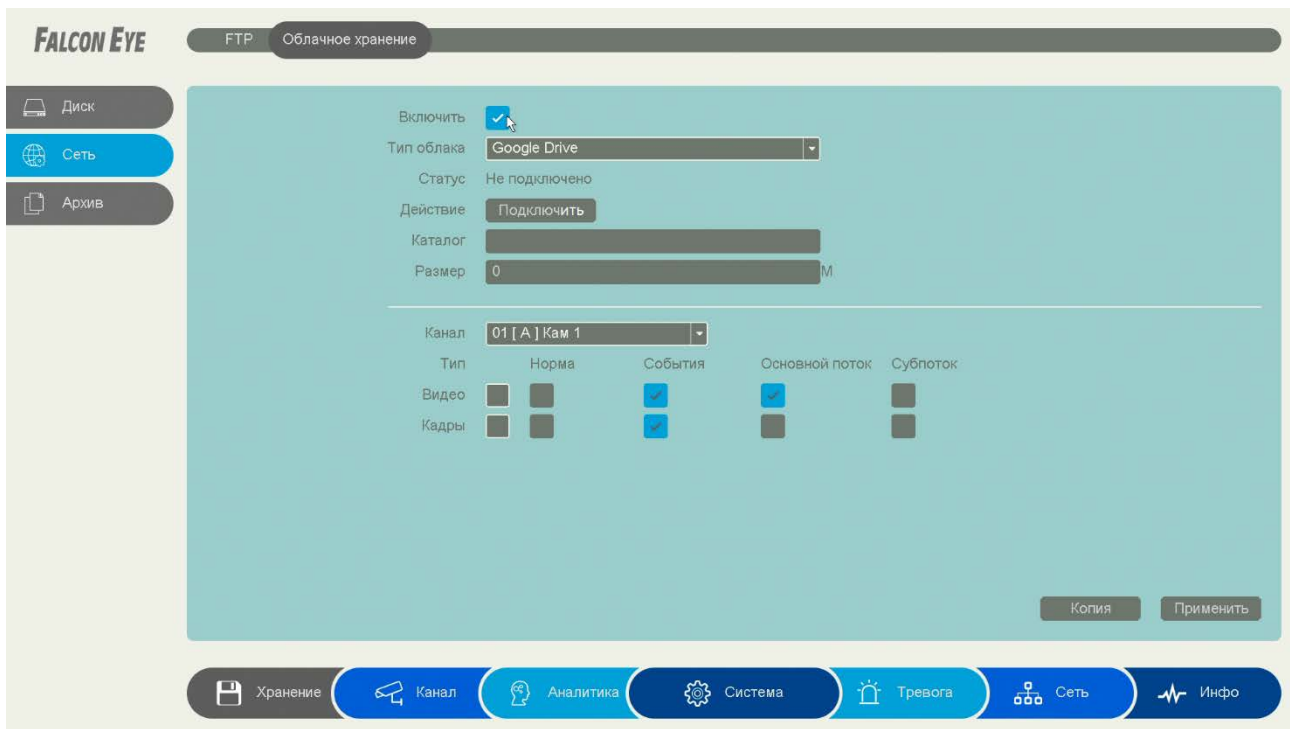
FALCON EYE

FTP Облачное хранение

Диск
Сеть
Архив

Включить
Тип облака Google Drive
Статус Не подключено
Действие Подключить
Каталог
Размер 0 M

Канал 01 [ A ] Кам 1

| Тип | | Норма | События | Основной поток | Субпоток |
|---|---|---|---|---|---|
| Видео | | | | | |
| Кадры | | | | | |

Копия Применить

Хранение Канал Аналитика Система Тревога Сеть Инфо